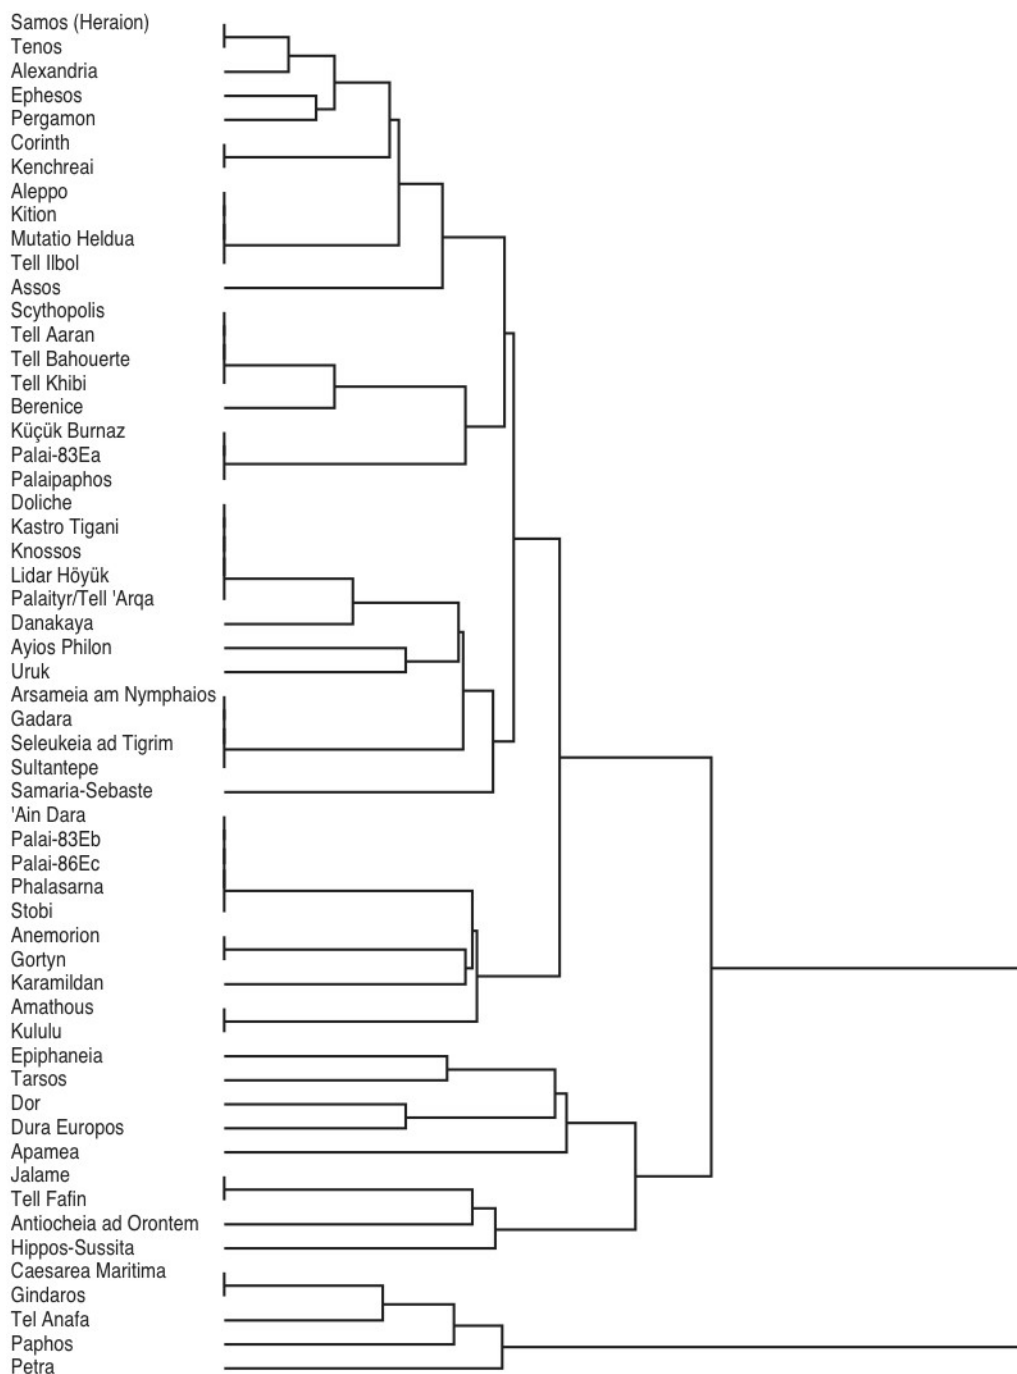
Samos (Heraion)
Tenos
Alexandria
Ephesos
Pergamon
Corinth
Kenchreai
Aleppo
Kition
Mutatio Heldua
Tell Ilbol
Assos
Scythopolis
Tell Aaran
Tell Bahouerte
Tell Khibi
Berenice
Küçük Burnaz
Palai-83Ea
Palaipaphos
Doliche
Kastro Tigani
Knossos
Lidar Höyük
Palaityr/Tell 'Arqa
Danakaya
Ayios Philon
Uruk
Arsameia am Nymphaios
Gadara
Seleukeia ad Tigrim
Sultantepe
Samaria-Sebaste
'Ain Dara
Palai-83Eb
Palai-86Ec
Phalasarna
Stobi
Anemorion
Gortyn
Karamildan
Amathous
Kululu
Epiphaneia
Tarsos
Dor
Dura Europos
Apamea
Jalame
Tell Fafin
Antiocheia ad Orontem
Hippos-Sussita
Caesarea Maritima
Gindaros
Tel Anafa
Paphos
Petra